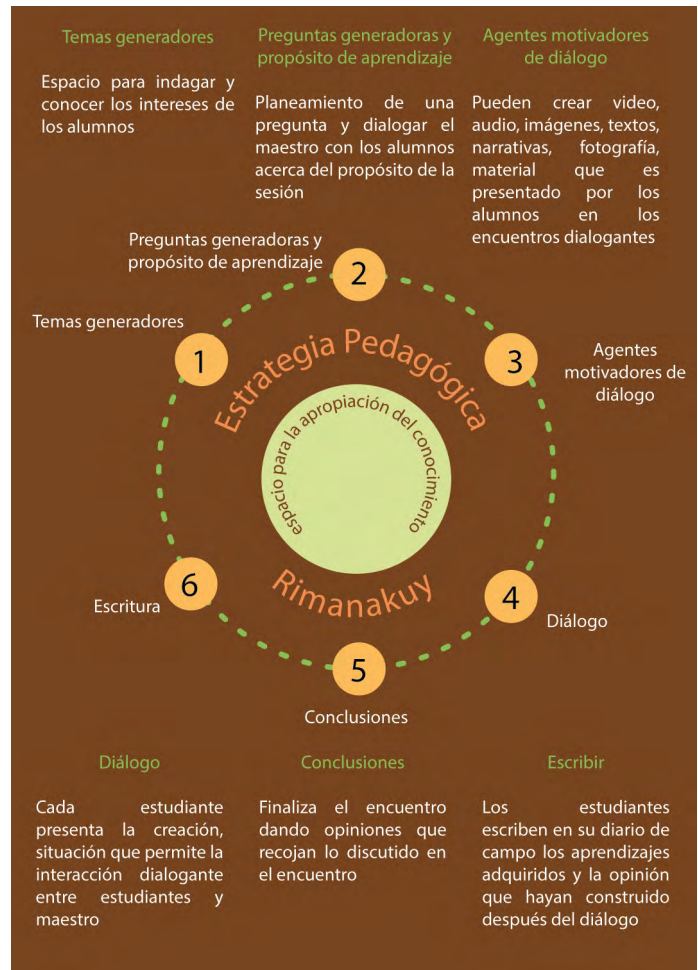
Temas generadores

Espacio para indagar y conocer los intereses de los alumnos

Preguntas generadoras y propósito de aprendizaje

Planeamiento de una pregunta y dialogar el maestro con los alumnos acerca del propósito de la sesión

Agentes motivadores de diálogo

Pueden crear video, audio, imágenes, textos, narrativas, fotografía, material que es presentado por los alumnos en los encuentros dialogantes

Preguntas generadoras y propósito de aprendizaje

2

Temas generadores

1

3

Agentes motivadores de diálogo

Estrategia Pedagógica

espacio para la apropiación del conocimiento

Rimanakuy

6

Escritura

4

Diálogo

5

Conclusiones

Diálogo

Cada estudiante presenta la creación, situación que permite la interacción dialogante entre estudiantes y maestro

Conclusiones

Finaliza el encuentro dando opiniones que recojan lo discutido en el encuentro

Escribir

Los estudiantes escriben en su diario de campo los aprendizajes adquiridos y la opinión que hayan construido después del diálogo